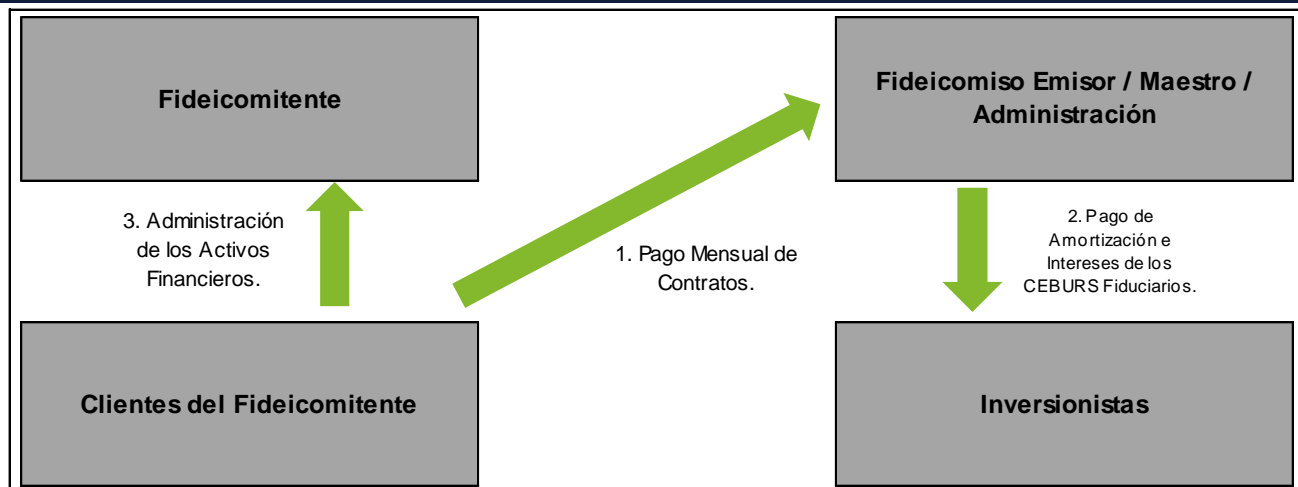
Fideicomitente

Fideicomiso Emisor / Maestro / Administración

3. Administración de los Activos Financieros.

1. Pago Mensual de Contratos.

2. Pago de Amortización e Intereses de los CEBURS Fiduciarios.

Clientes del Fideicomitente

Inversionistas